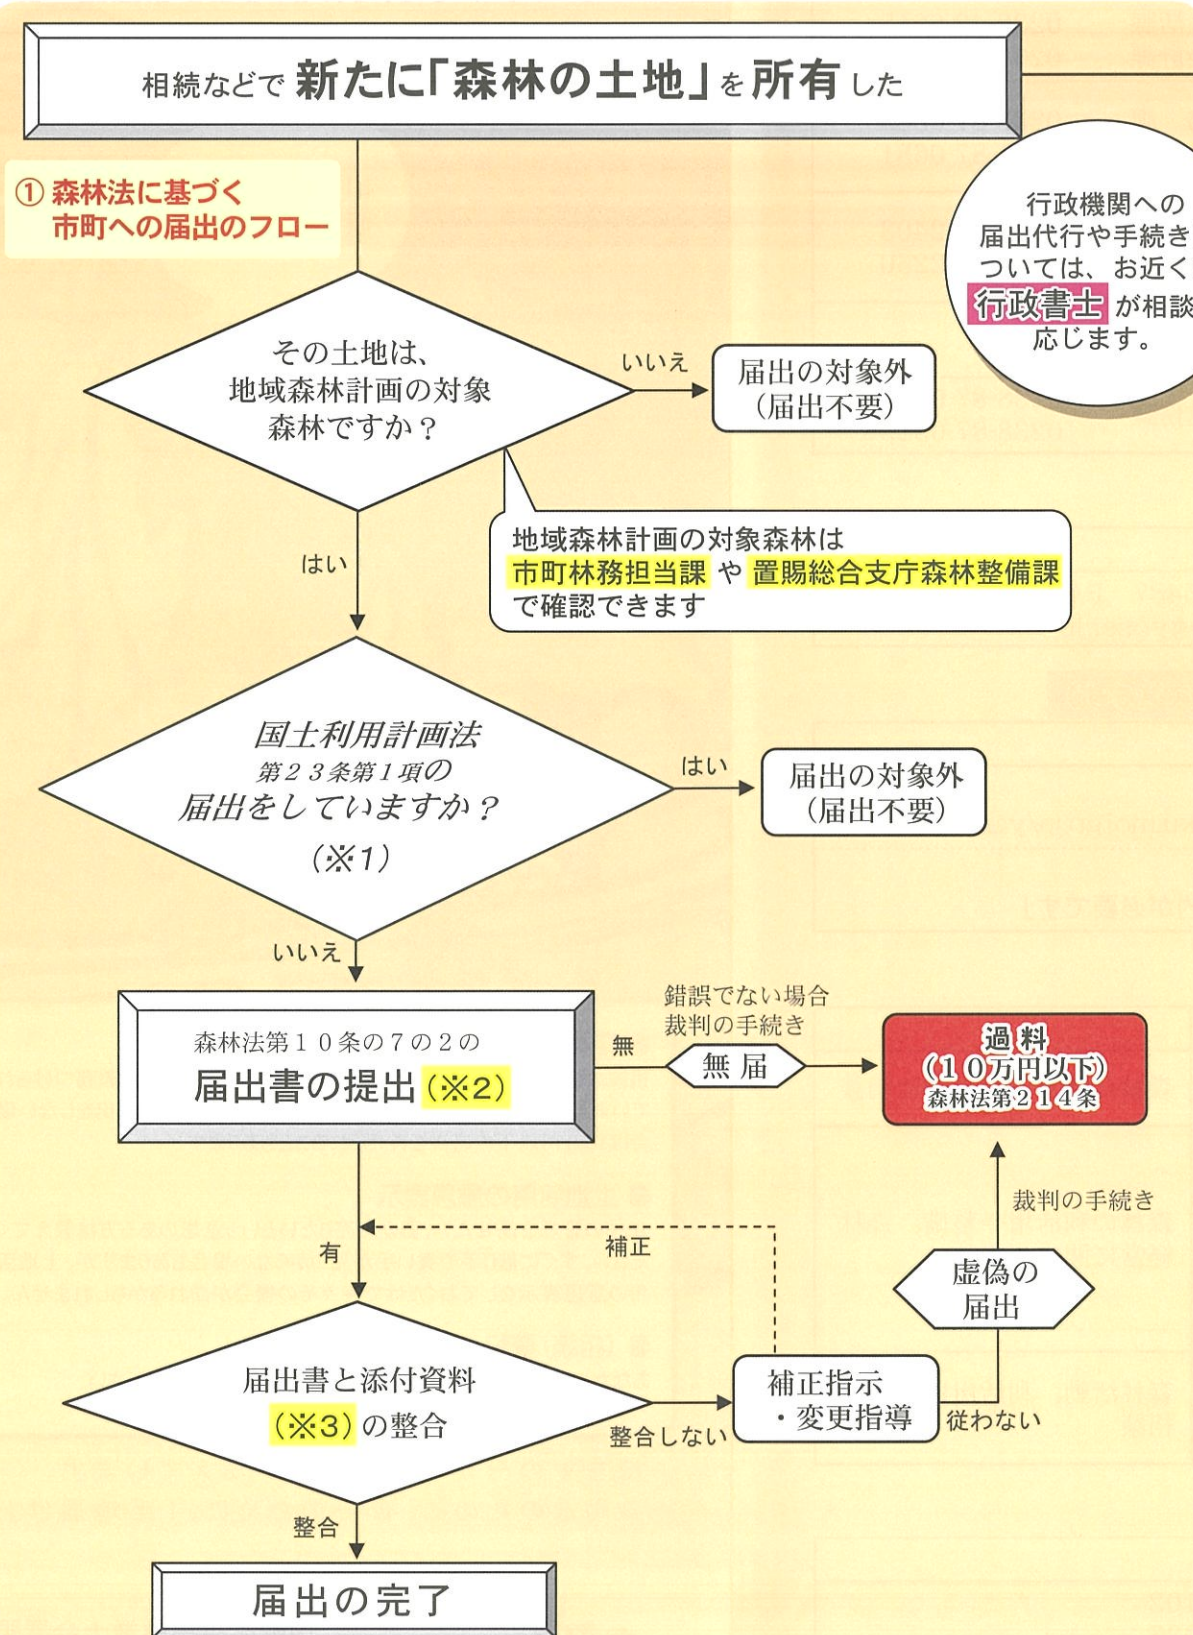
相続などで 新たに「森林の土地」を所有した

① 森林法に基づく
市町への届出のフロー

行政機関への
届出代行や手続き
ついては、お近く
行政書士 が相談
応じます。

その土地は、
地域森林計画の対象
森林ですか？

いいえ

届出の対象外
（届出不要）

地域森林計画の対象森林は
市町林務担当課 や 置賜総合支庁森林整備課
で確認できます

はい

国土利用計画法
第２３条第１項の
届出をしていますか？
（※1）

はい

届出の対象外
（届出不要）

いいえ

森林法第１０条の７の２の
届出書の提出（※2）

無

錯誤でない場合
裁判の手続き

無 届

過 料
（１０万円以下）
森林法第２１４条

裁判の手続き

有

補正

虚偽の
届出

届出書と添付資料
（※3）の整合

整合しない

補正指示
・変更指導

従わない

整合

届出の完了